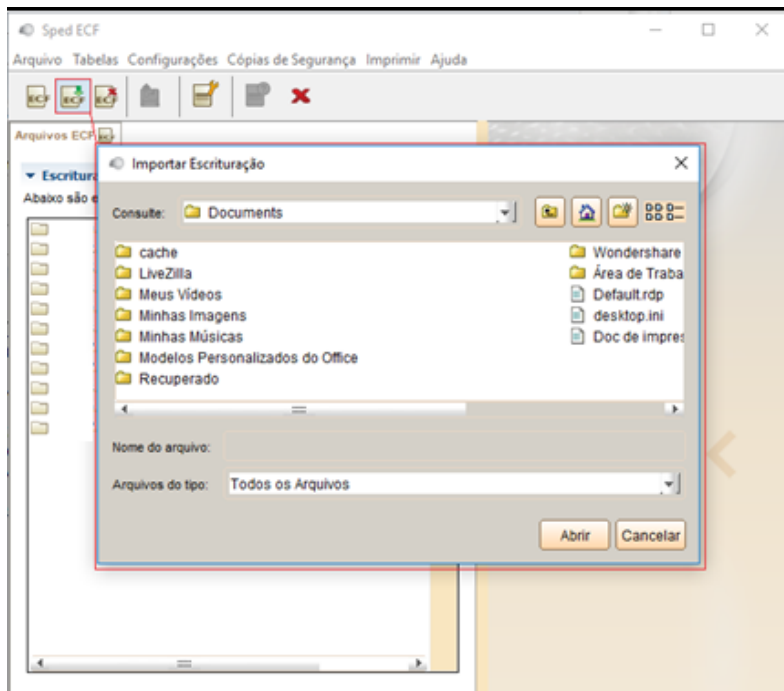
Sped ECF

Arquivo Tabelas Configurações Cópias de Segurança Imprimir Ajuda

ECF ECF ECF

Arquivos ECF

Escritura

Abaixo são e

Importar Escrituração

Consulte: Documents

cache
LiveZilla
Meus Vídeos
Minhas Imagens
Minhas Músicas
Modelos Personalizados do Office
Recuperado
Wondershare
Área de Traba
Default.rdp
desktop.ini
Doc de impres

Nome do arquivo:

Arquivos do tipo: Todos os Arquivos

Abrir Cancelar